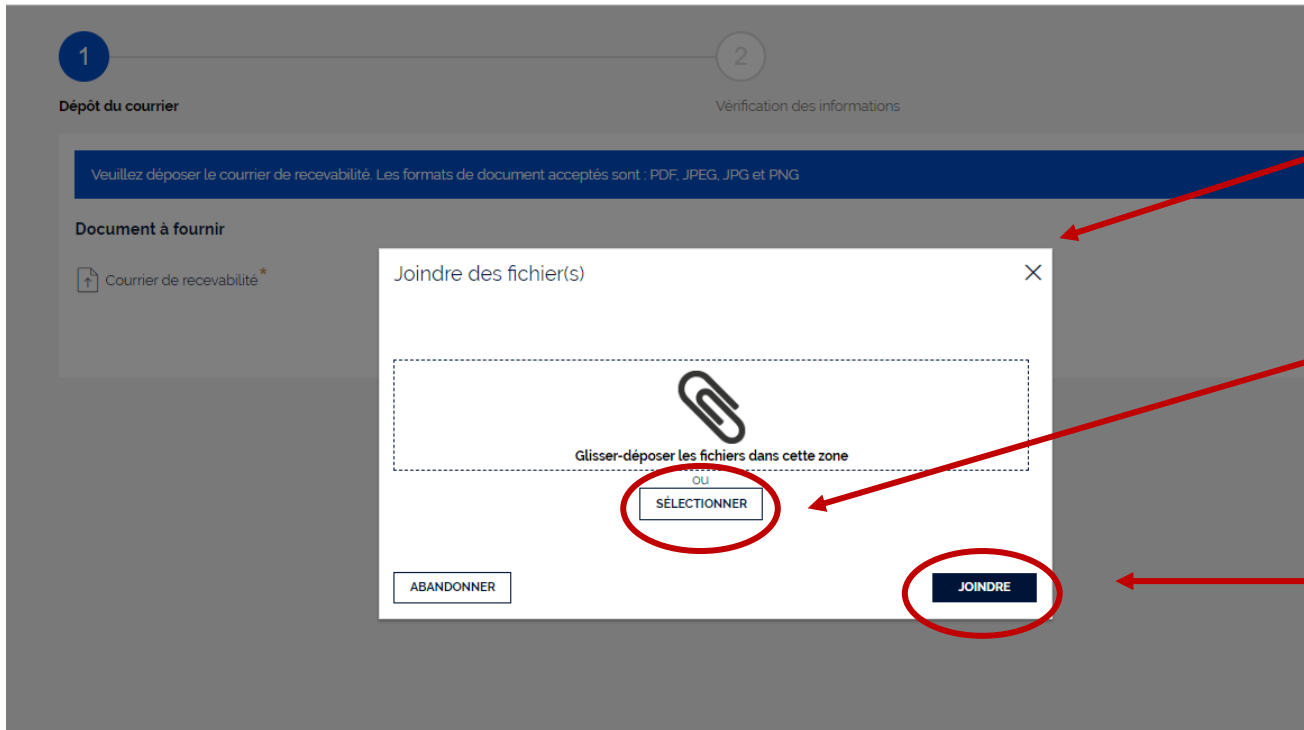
1

Dépôt du courrier

2

Vérification des informations

Veuillez déposer le courrier de recevabilité. Les formats de document acceptés sont : PDF, JPEG, JPG et PNG

Document à fournir

Courrier de recevabilité*

Joindre des fichier(s)

×

Glisser-déposer les fichiers dans cette zone

ou

SÉLECTIONNER

ABANDONNER

JOINDRE